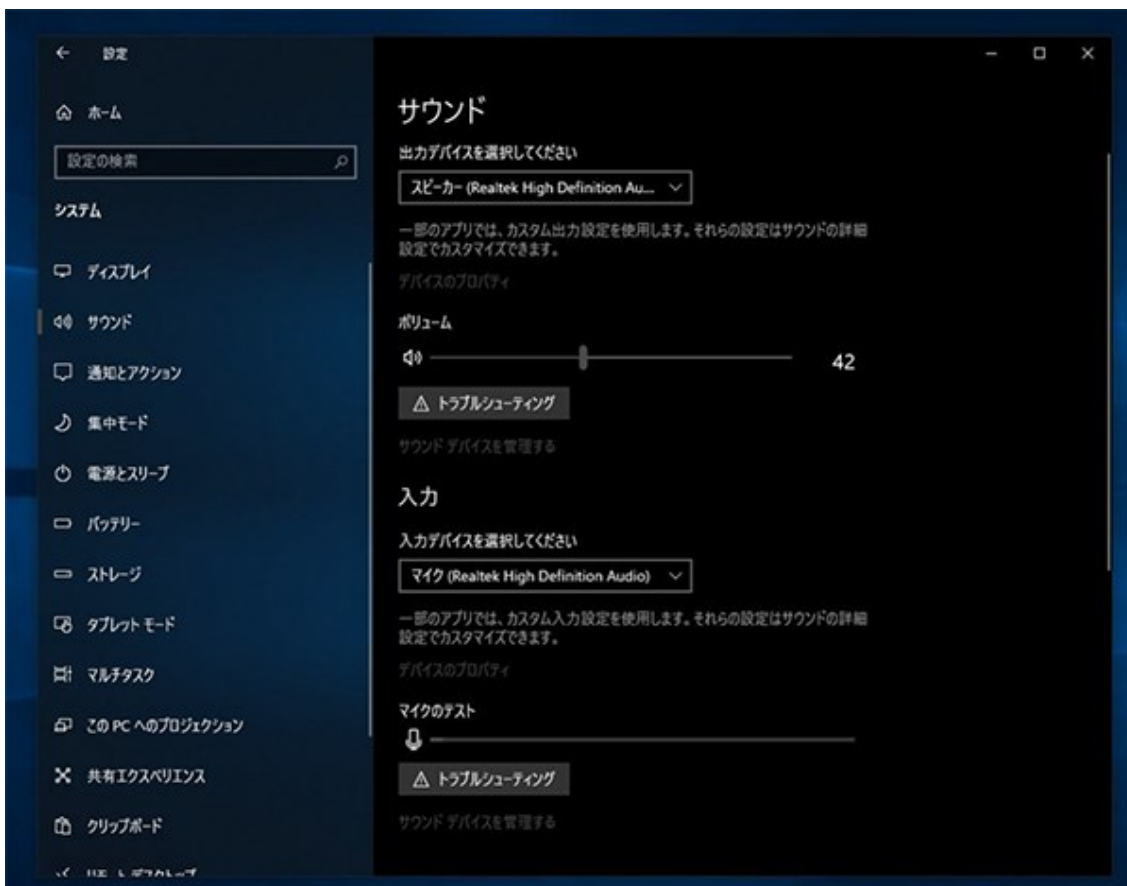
設定

ホーム

設定の検索

システム

ディスプレイ

サウンド

通知とアクション

集中モード

電源とスリープ

バッテリー

ストレージ

タブレット モード

マルチタスク

この PC へのプロジェクション

共有エクスペリエンス

クリップボード

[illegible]

サウンド

出力デバイスを選択してください

スピーカー (Realtek High Definition Au...

一部のアプリでは、カスタム出力設定を使用します。それらの設定はサウンドの詳細設定でカスタマイズできます。

デバイスのプロパティ

ボリューム

42

トラブルシューティング

サウンド デバイスを管理する

入力

入力デバイスを選択してください

マイク (Realtek High Definition Audio)

一部のアプリでは、カスタム入力設定を使用します。それらの設定はサウンドの詳細設定でカスタマイズできます。

デバイスのプロパティ

マイクのテスト

トラブルシューティング

サウンド デバイスを管理する